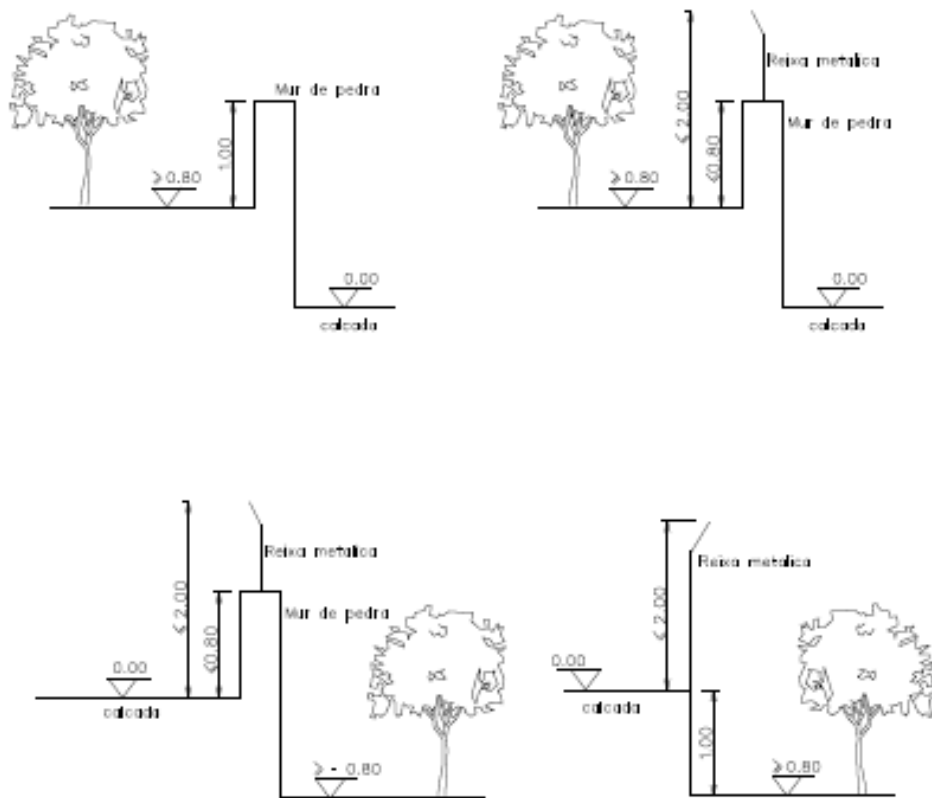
Mur de pedra
1.00
$\geq 0.80$
0.00
calcada

Reixa metalica
Mur de pedra
$\leq 2.00$
$\leq 0.80$
$\geq 0.80$
0.00
calcada

Reixa metalica
Mur de pedra
$\leq 2.00$
$\leq 0.80$
0.00
calcada
$\geq - 0.80$

Reixa metalica
$\leq 2.00$
0.00
calcada
1.00
$\geq 0.80$